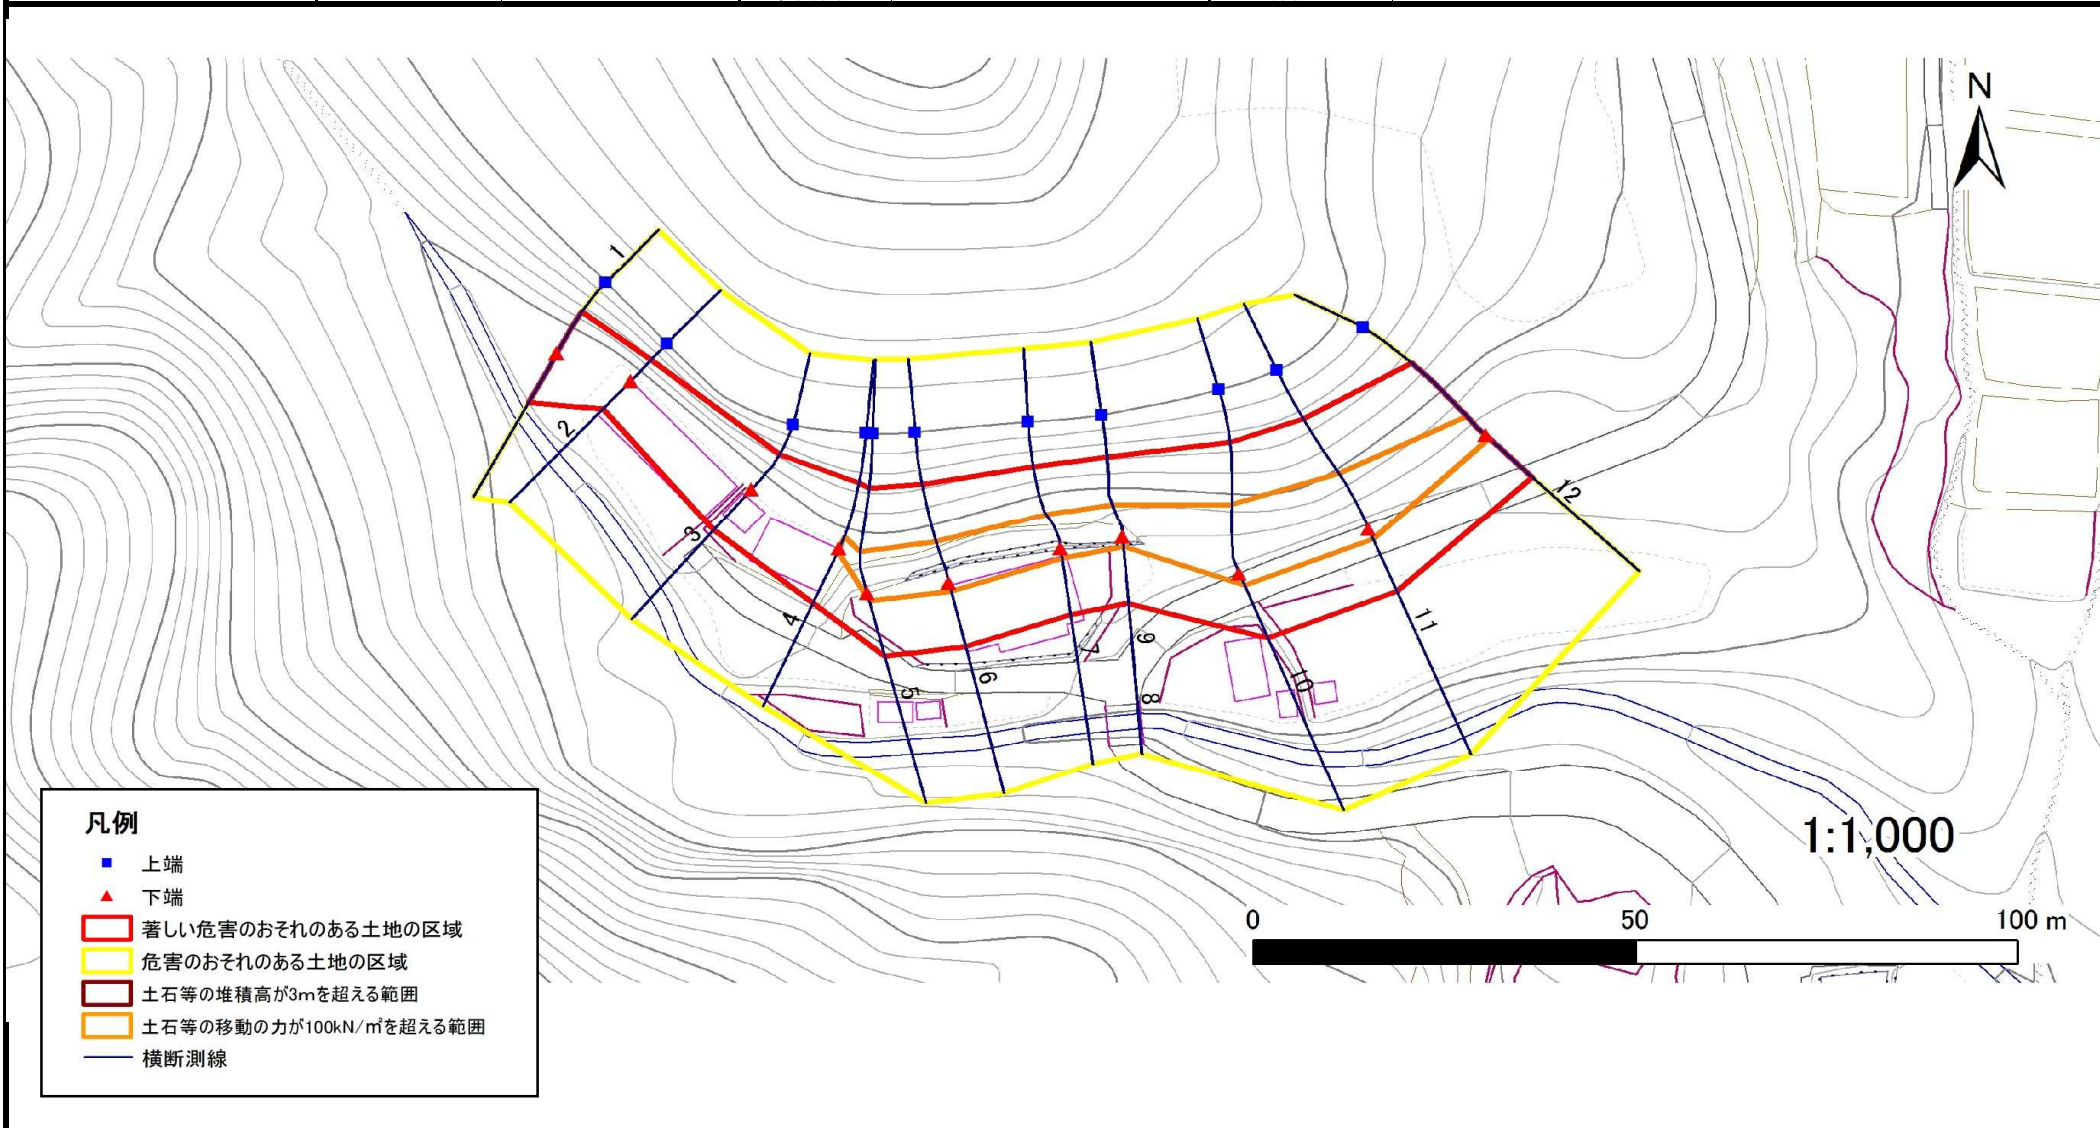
N

1
2
3
4
5
6
7
8
9
10
11
12

1:1,000

0
50
100 m

凡例
上端
下端
著しい危害のおそれのある土地の区域
危害のおそれのある土地の区域
土石等の堆積高が3mを超える範囲
土石等の移動の力が100kN/㎡を超える範囲
横断測線